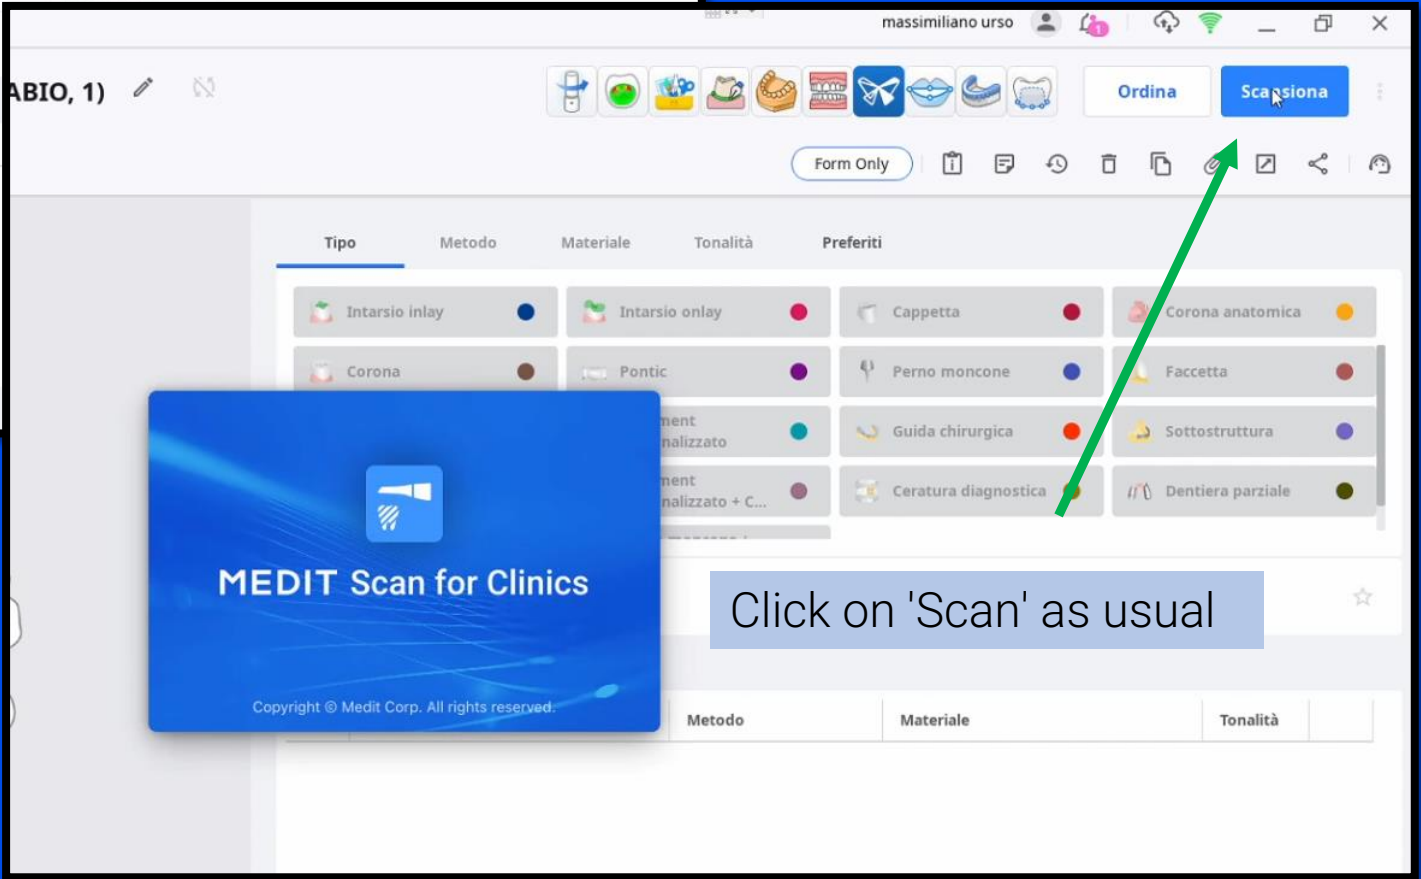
massimiliano urso

ABIO, 1)

Ordina

Scansiona

Form Only

Tipo
Metodo
Materiale
Tonalità
Preferiti

| | | | |
|---|---|---|---|
| Intarsio inlay | Intarsio onlay | Cappetta | Corona anatomica |
| Corona | Pontic | Perno moncone | Faccetta |
| | ment nalizzato | Guida chirurgica | Sottostruttura |
| | ment nalizzato + C... | Ceratura diagnostica | Dentiera parziale |

MEDIT Scan for Clinics

Copyright © Medit Corp. All rights reserved.

Click on 'Scan' as usual

Metodo
Materiale
Tonalità